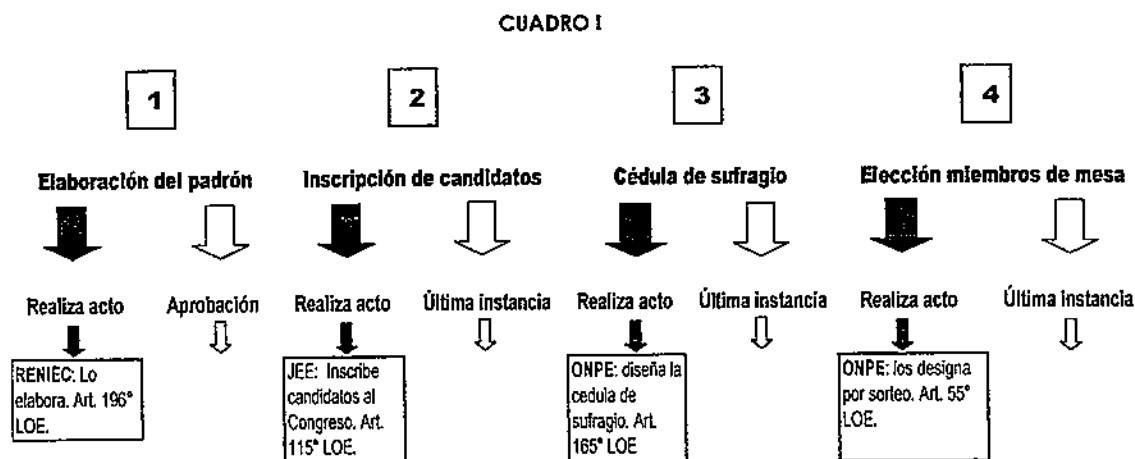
CUADRO I

1

Elaboración del padrón

Realiza acto

RENIEC: Lo elabora. Art. 196° LOE.

Aprobación

2

Inscripción de candidatos

Realiza acto

JEE: Inscribe candidatos al Congreso. Art. 115° LOE.

Última instancia

3

Cédula de sufragio

Realiza acto

ONPE: diseña la cedula de sufragio. Art. 165° LOE

Última instancia

4

Elección miembros de mesa

Realiza acto

ONPE: los designa por sorteo. Art. 55° LOE.

Última instancia